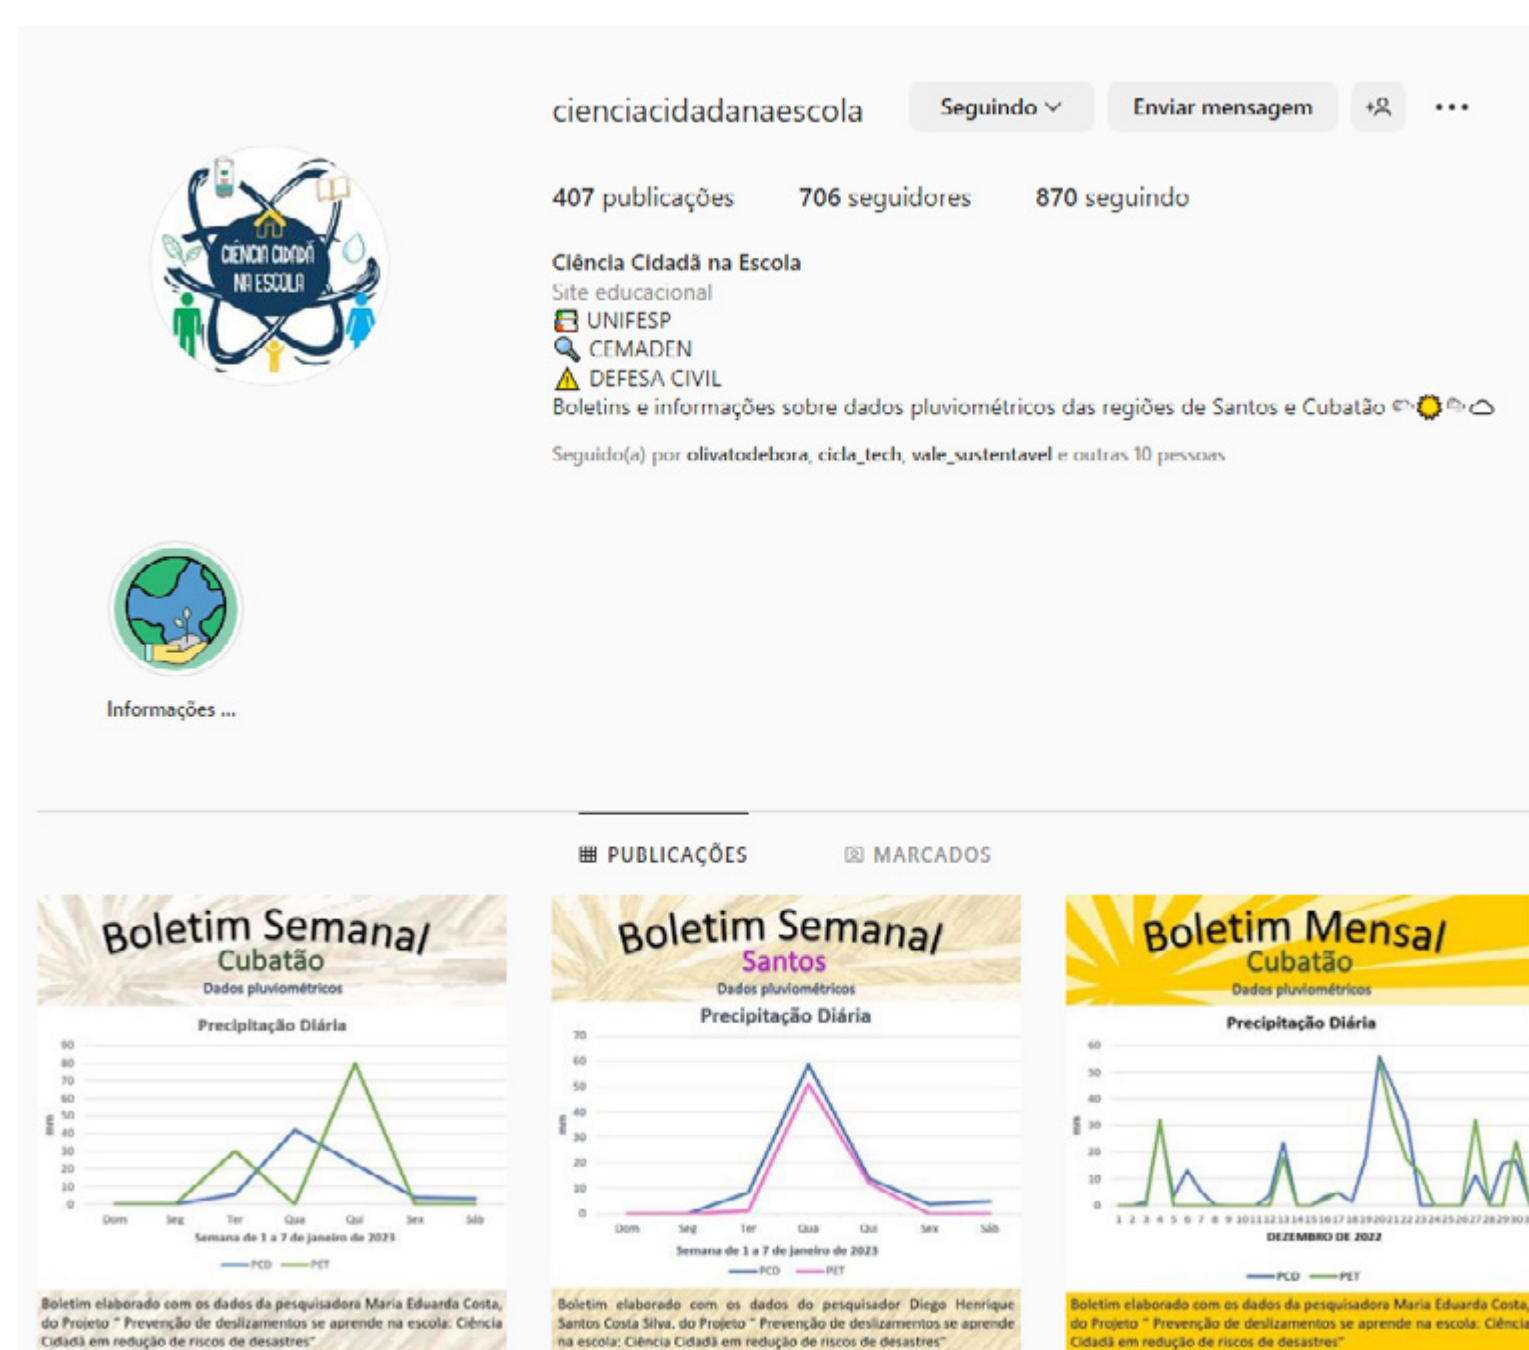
cienciacidadanaescola Seguindo Enviar mensagem ...

407 publicações 706 seguidores 870 seguindo

Ciência Cidadã na Escola
Site educacional
UNIFESP
CEMADEN
⚠ DEFESA CIVIL
Boletins e informações sobre dados pluviométricos das regiões de Santos e Cubatão

Seguido(a) por olivatodebora, cicla_tech, vale_sustentavel e outras 10 pessoas

CIÊNCIA CIDADÃ NA ESCOLA

Informações ...

PUBLICAÇÕES MARCADOS

Boletim Semanal
Cubatão
Dados pluviométricos
Precipitação Diária
90 80 70 60 50 40 30 20 10 0
mm
Dom Seg Ter Qua Qui Sex Sáb
Semana de 1 a 7 de janeiro de 2023
PCD PET
Boletim elaborado com os dados da pesquisadora Maria Eduarda Costa, do Projeto " Prevenção de deslizamentos se aprende na escola: Ciência Cidadã em redução de riscos de desastres"

Boletim Semanal
Santos
Dados pluviométricos
Precipitação Diária
70 60 50 40 30 20 10 0
mm
Dom Seg Ter Qua Qui Sex Sáb
Semana de 1 a 7 de janeiro de 2023
PCD PET
Boletim elaborado com os dados do pesquisador Diego Henrique Santos Costa Silva, do Projeto " Prevenção de deslizamentos se aprende na escola: Ciência Cidadã em redução de riscos de desastres"

Boletim Mensal
Cubatão
Dados pluviométricos
Precipitação Diária
60 50 40 30 20 10 0
mm
1 2 3 4 5 6 7 8 9 10 11 12 13 14 15 16 17 18 19 20 21 22 23 24 25 26 27 28 29 30 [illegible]
DEZEMBRO DE 2022
PCD PET
Boletim elaborado com os dados da pesquisadora Maria Eduarda Costa, do Projeto " Prevenção de deslizamentos se aprende na escola: Ciência Cidadã em redução de riscos de desastres"